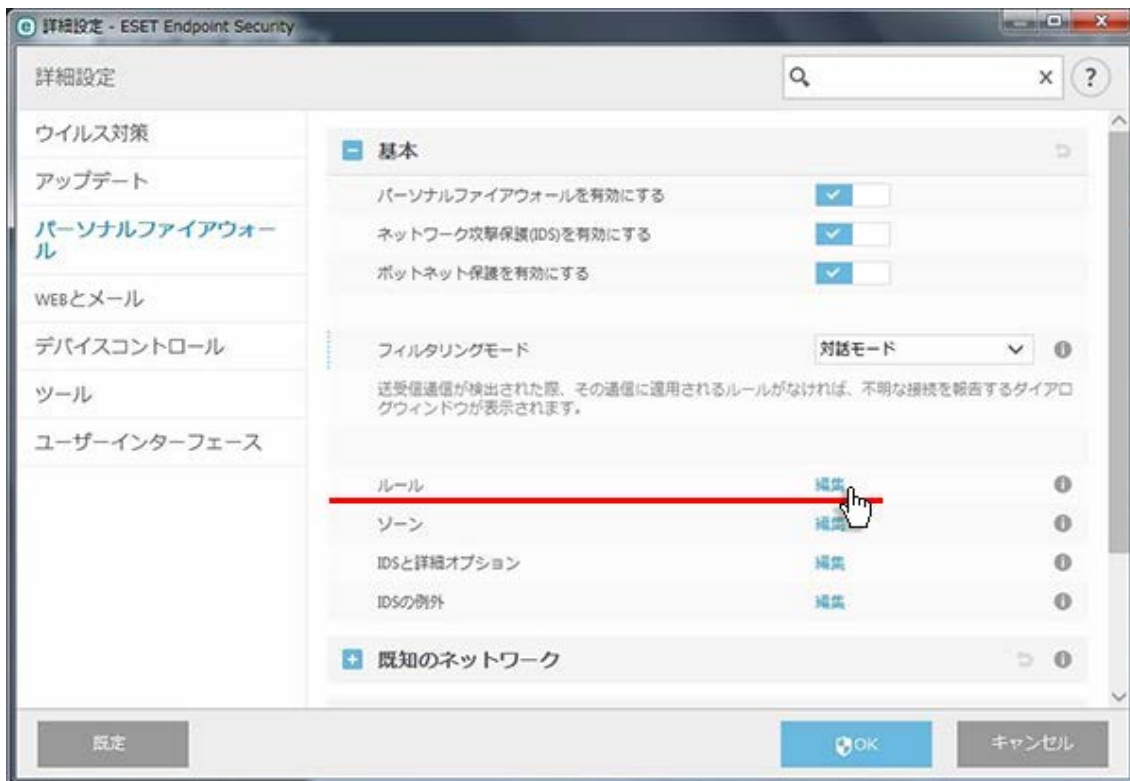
詳細設定 - ESET Endpoint Security

詳細設定

ウイルス対策
アップデート
パーソナルファイアウォール
WEBとメール
デバイスコントロール
ツール
ユーザーインターフェース

基本

パーソナルファイアウォールを有効にする
ネットワーク攻撃保護(IDS)を有効にする
ボットネット保護を有効にする

フィルタリングモード 対話モード

送受信通信が検出された際、その通信に適用されるルールがなければ、不明な接続を報告するダイアログウィンドウが表示されます。

ルール 編集
ゾーン 編集
IDSと詳細オプション 編集
IDSの例外 編集

既知のネットワーク

既定 OK キャンセル